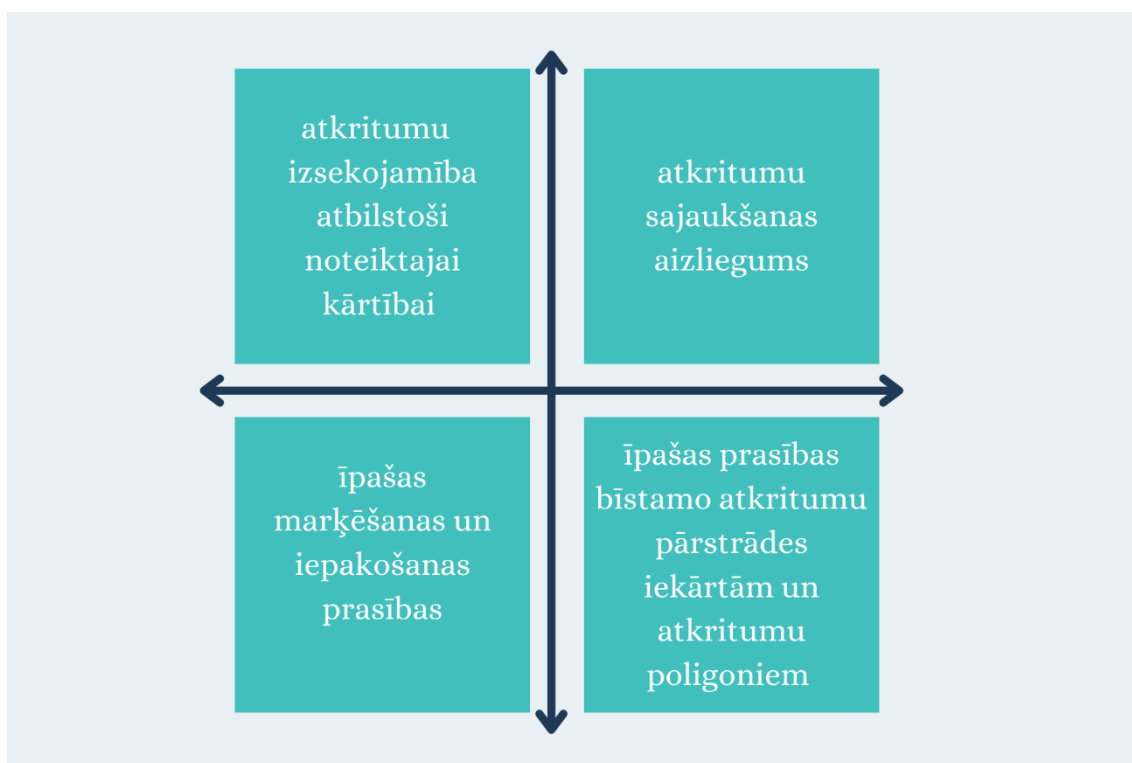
atkritumu izsekojamība atbilstoši noteiktajai kārtībai

atkritumu sajaukšanas aizliegums

īpašas marķēšanas un iepakošanas prasības

īpašas prasības bīstamo atkritumu pārstrādes iekārtām un atkritumu poligoniem